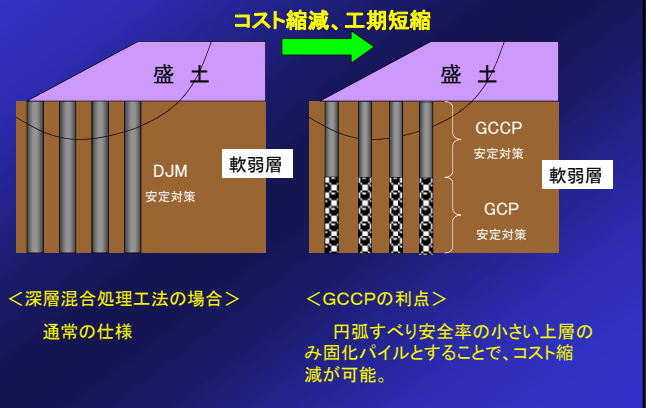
コスト縮減、工期短縮

盛 土

DJM
安定対策

軟弱層

盛 土

GCCP
安定対策

GCP
安定対策

軟弱層

＜深層混合処理工法の場合＞

通常の仕様

＜GCCPの利点＞

円弧すべり安全率の小さい上層のみ固化パイルとすることで、コスト縮減が可能。